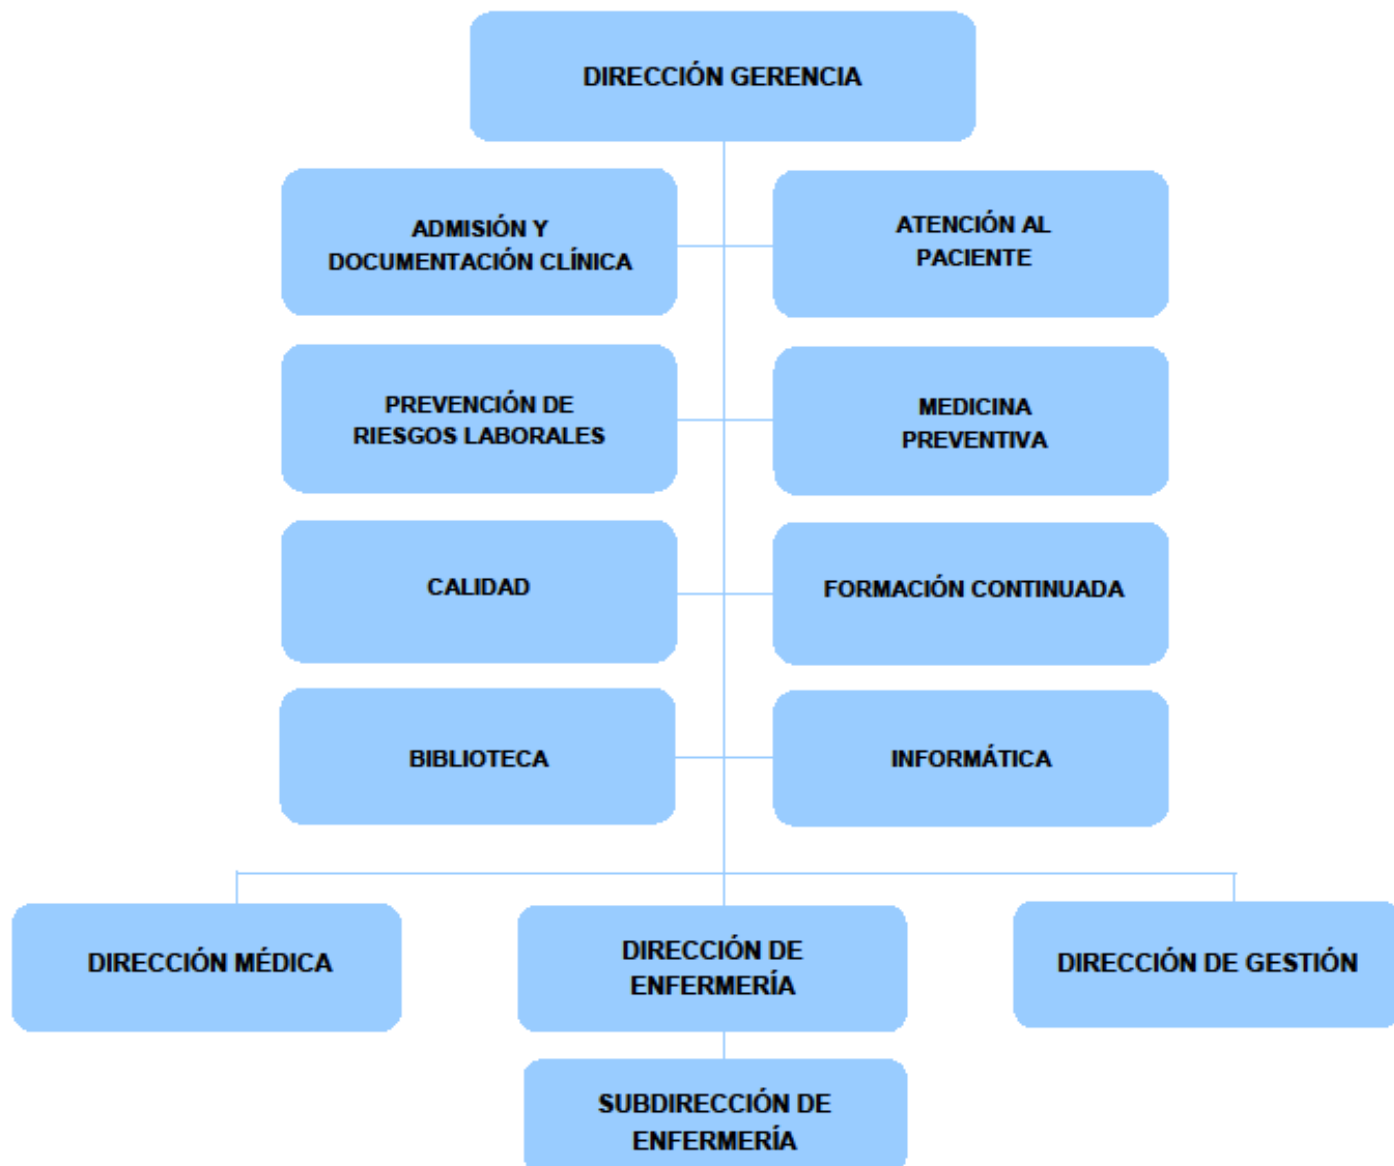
DIRECCIÓN GERENCIA

ADMISIÓN Y DOCUMENTACIÓN CLÍNICA

ATENCIÓN AL PACIENTE

PREVENCIÓN DE RIESGOS LABORALES

MEDICINA PREVENTIVA

CALIDAD

FORMACIÓN CONTINUADA

BIBLIOTECA

INFORMÁTICA

DIRECCIÓN MÉDICA

DIRECCIÓN DE ENFERMERÍA

DIRECCIÓN DE GESTIÓN

SUBDIRECCIÓN DE ENFERMERÍA